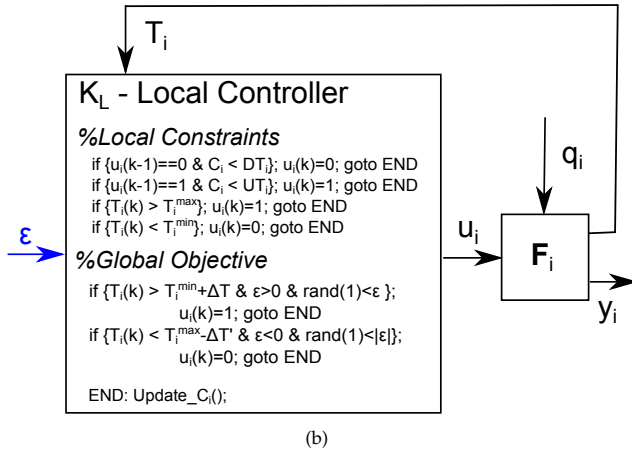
$T_i$

$K_L$ - Local Controller

%Local Constraints

if {$u_i$(k-1)==0 & $C_i$ < $DT_i$}; $u_i$(k)=0; goto END
if {$u_i$(k-1)==1 & $C_i$ < $UT_i$}; $u_i$(k)=1; goto END
if {$T_i$(k) > $T_i^{max}$}; $u_i$(k)=1; goto END
if {$T_i$(k) < $T_i^{min}$}; $u_i$(k)=0; goto END

$\varepsilon$

%Global Objective

if {$T_i$(k) > $T_i^{min}$+ΔT & ε>0 & rand(1)<ε };
$u_i$(k)=1; goto END
if {$T_i$(k) < $T_i^{max}$-ΔT' & ε<0 & rand(1)<|ε|};
$u_i$(k)=0; goto END

END: Update_$C_i$();

$q_i$

$u_i$

$\mathbf{F}_i$

$y_i$

(b)